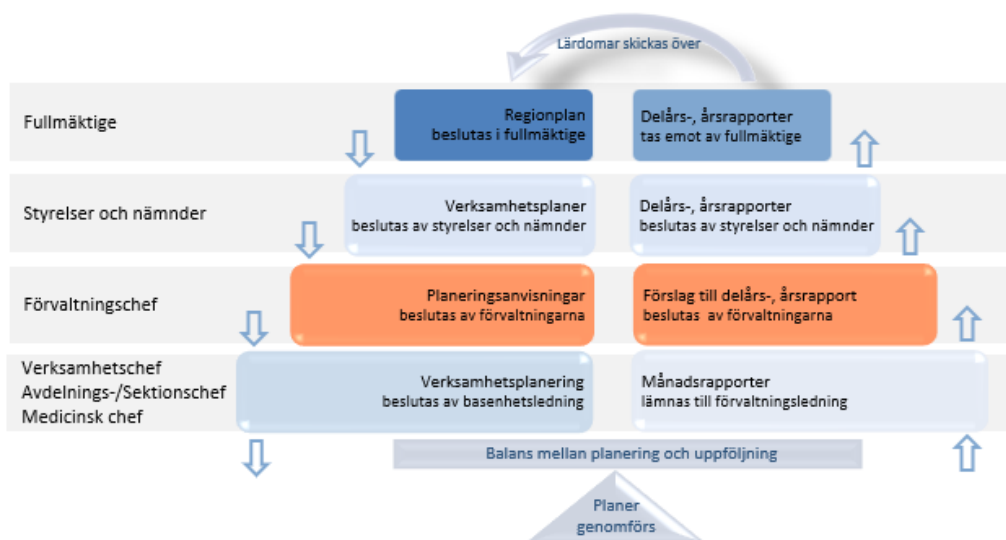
Lärdomar skickas över

Fullmäktige

Regionplan beslutas i fullmäktige

Delårs-, årsrapporter tas emot av fullmäktige

Styrelser och nämnder

Verksamhetsplaner beslutas av styrelser och nämnder

Delårs-, årsrapporter beslutas av styrelser och nämnder

Förvaltningschef

Planeringsanvisningar beslutas av förvaltningarna

Förslag till delårs-, årsrapport beslutas av förvaltningarna

Verksamhetschef
Avdelnings-/Sektionschef
Medicinsk chef

Verksamhetsplanering beslutas av basenhetsledning

Månadsrapporter lämnas till förvaltningsledning

Balans mellan planering och uppföljning

Planer genomförs